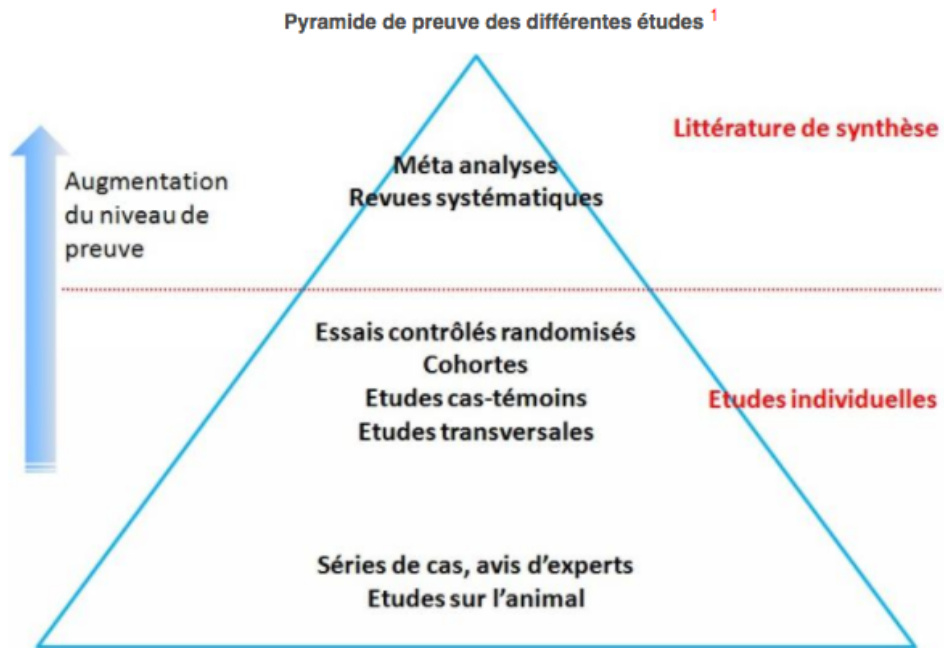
Pyramide de preuve des différentes études $^1$

Littérature de synthèse

Augmentation du niveau de preuve

Méta analyses
Revues systématiques

Essais contrôlés randomisés
Cohortes
Etudes cas-témoins
Etudes transversales

Etudes individuelles

Séries de cas, avis d'experts
Etudes sur l'animal